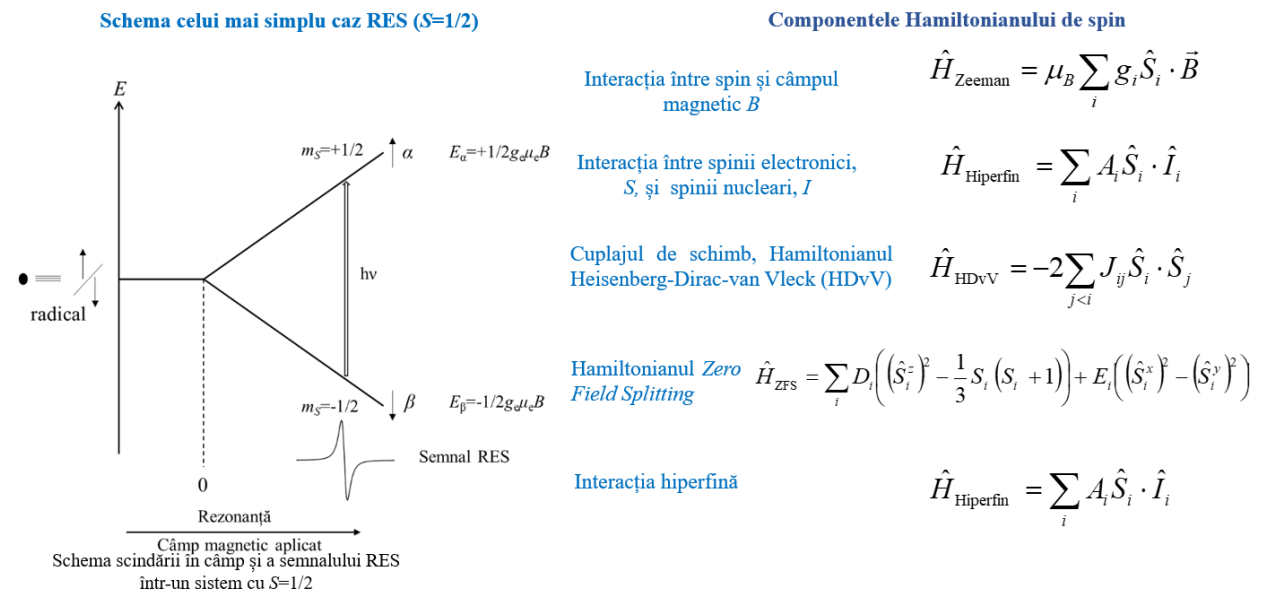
Schema celui mai simplu caz RES ($S$=1/2)

$E$

$m_S$=+1/2 $\alpha$ $E_\alpha$=+1/2$g_e\mu_e B$

hν

radical

$m_S$=-1/2 $\beta$ $E_\beta$=-1/2$g_e\mu_e B$

Semnal RES

0

Rezonanță

Câmp magnetic aplicat

Schema scindării în câmp și a semnalului RES într-un sistem cu $S$=1/2

Componentele Hamiltonianului de spin

Interacția între spin și câmpul magnetic $B$

$\hat{H}_{\text{Zeeman}} = \mu_B \sum_i g_i \hat{S}_i \cdot \vec{B}$

Interacția între spinii electronici, $S$, și spinii nucleari, $I$

$\hat{H}_{\text{Hiperfin}} = \sum_i A_i \hat{S}_i \cdot \hat{I}_i$

Cuplajul de schimb, Hamiltonianul Heisenberg-Dirac-van Vleck (HDvV)

$\hat{H}_{\text{HDvV}} = -2\sum_{j<i} J_{ij} \hat{S}_i \cdot \hat{S}_j$

Hamiltonianul Zero Field Splitting

$\hat{H}_{\text{ZFS}} = \sum_i D_i \left( \left(\hat{S}_i^z\right)^2 - \frac{1}{3} S_i \left(S_i + 1\right) \right) + E_i \left( \left(\hat{S}_i^x\right)^2 - \left(\hat{S}_i^y\right)^2 \right)$

Interacția hiperfină

$\hat{H}_{\text{Hiperfin}} = \sum_i A_i \hat{S}_i \cdot \hat{I}_i$